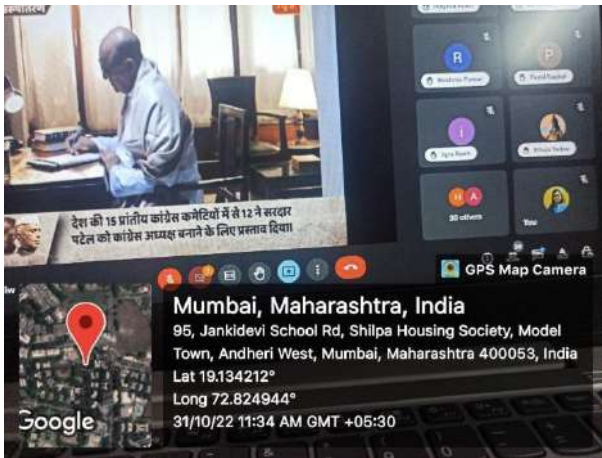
देश की 15 प्रांतीय कांग्रेस कमेटियों में से 12 ने सरदार पटेल को कांग्रेस अध्यक्ष बनाने के लिए प्रस्ताव दिया

R
P
I
HA
30 others
You

GPS Map Camera

Mumbai, Maharashtra, India
95, Jankidevi School Rd, Shilpa Housing Society, Model Town, Andheri West, Mumbai, Maharashtra 400053, India
Lat 19.134212°
Long 72.824944°
31/10/22 11:34 AM GMT +05:30

Google